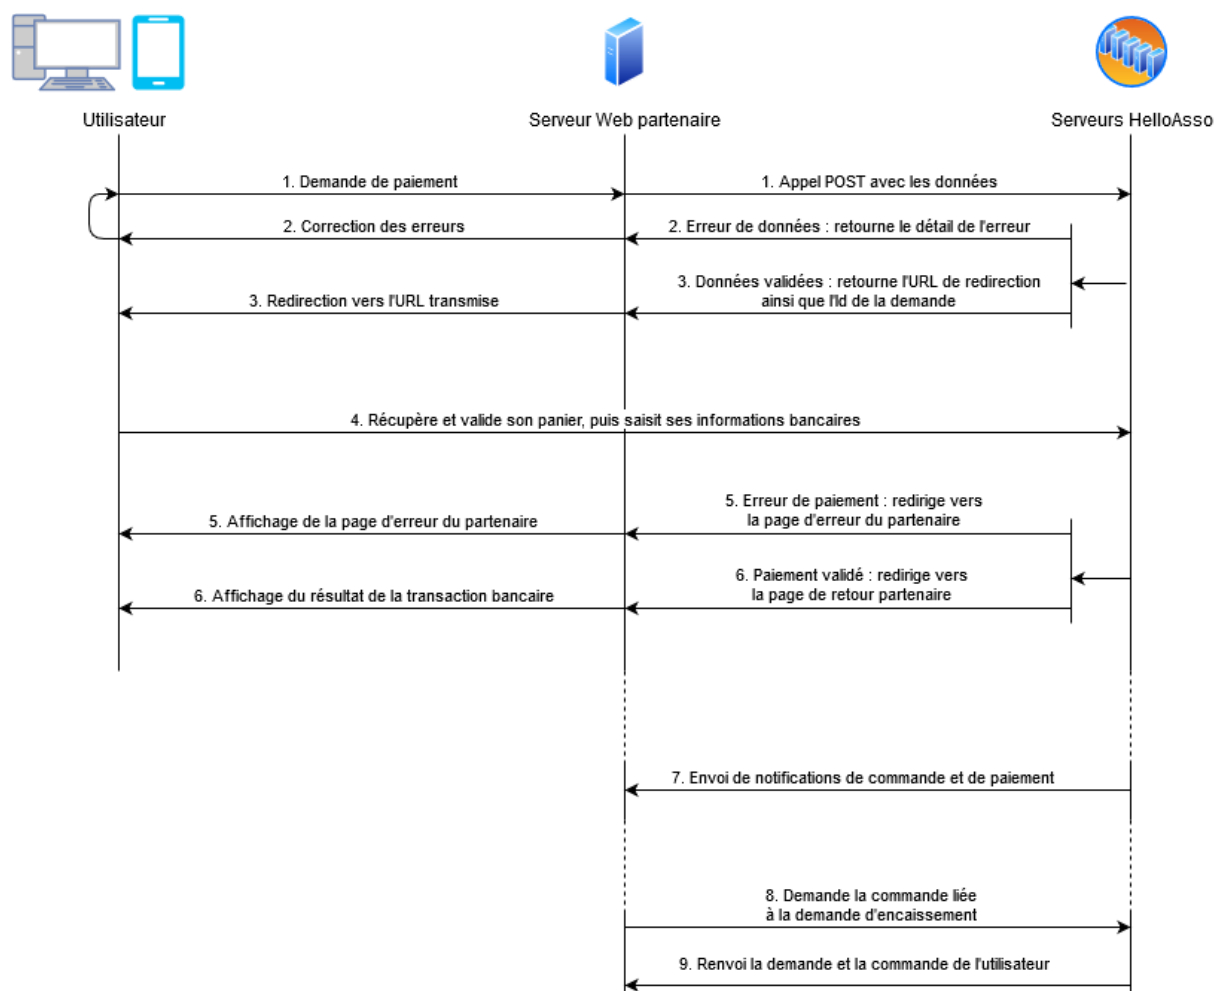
Utilisateur

Serveur Web partenaire

Serveurs HelloAsso

1. Demande de paiement

1. Appel POST avec les données

2. Correction des erreurs

2. Erreur de données : retourne le détail de l'erreur

3. Données validées : retourne l'URL de redirection ainsi que l'Id de la demande

3. Redirection vers l'URL transmise

4. Récupère et valide son panier, puis saisit ses informations bancaires

5. Erreur de paiement : redirige vers la page d'erreur du partenaire

5. Affichage de la page d'erreur du partenaire

6. Paiement validé : redirige vers la page de retour partenaire

6. Affichage du résultat de la transaction bancaire

7. Envoi de notifications de commande et de paiement

8. Demande la commande liée à la demande d'encaissement

9. Renvoi la demande et la commande de l'utilisateur